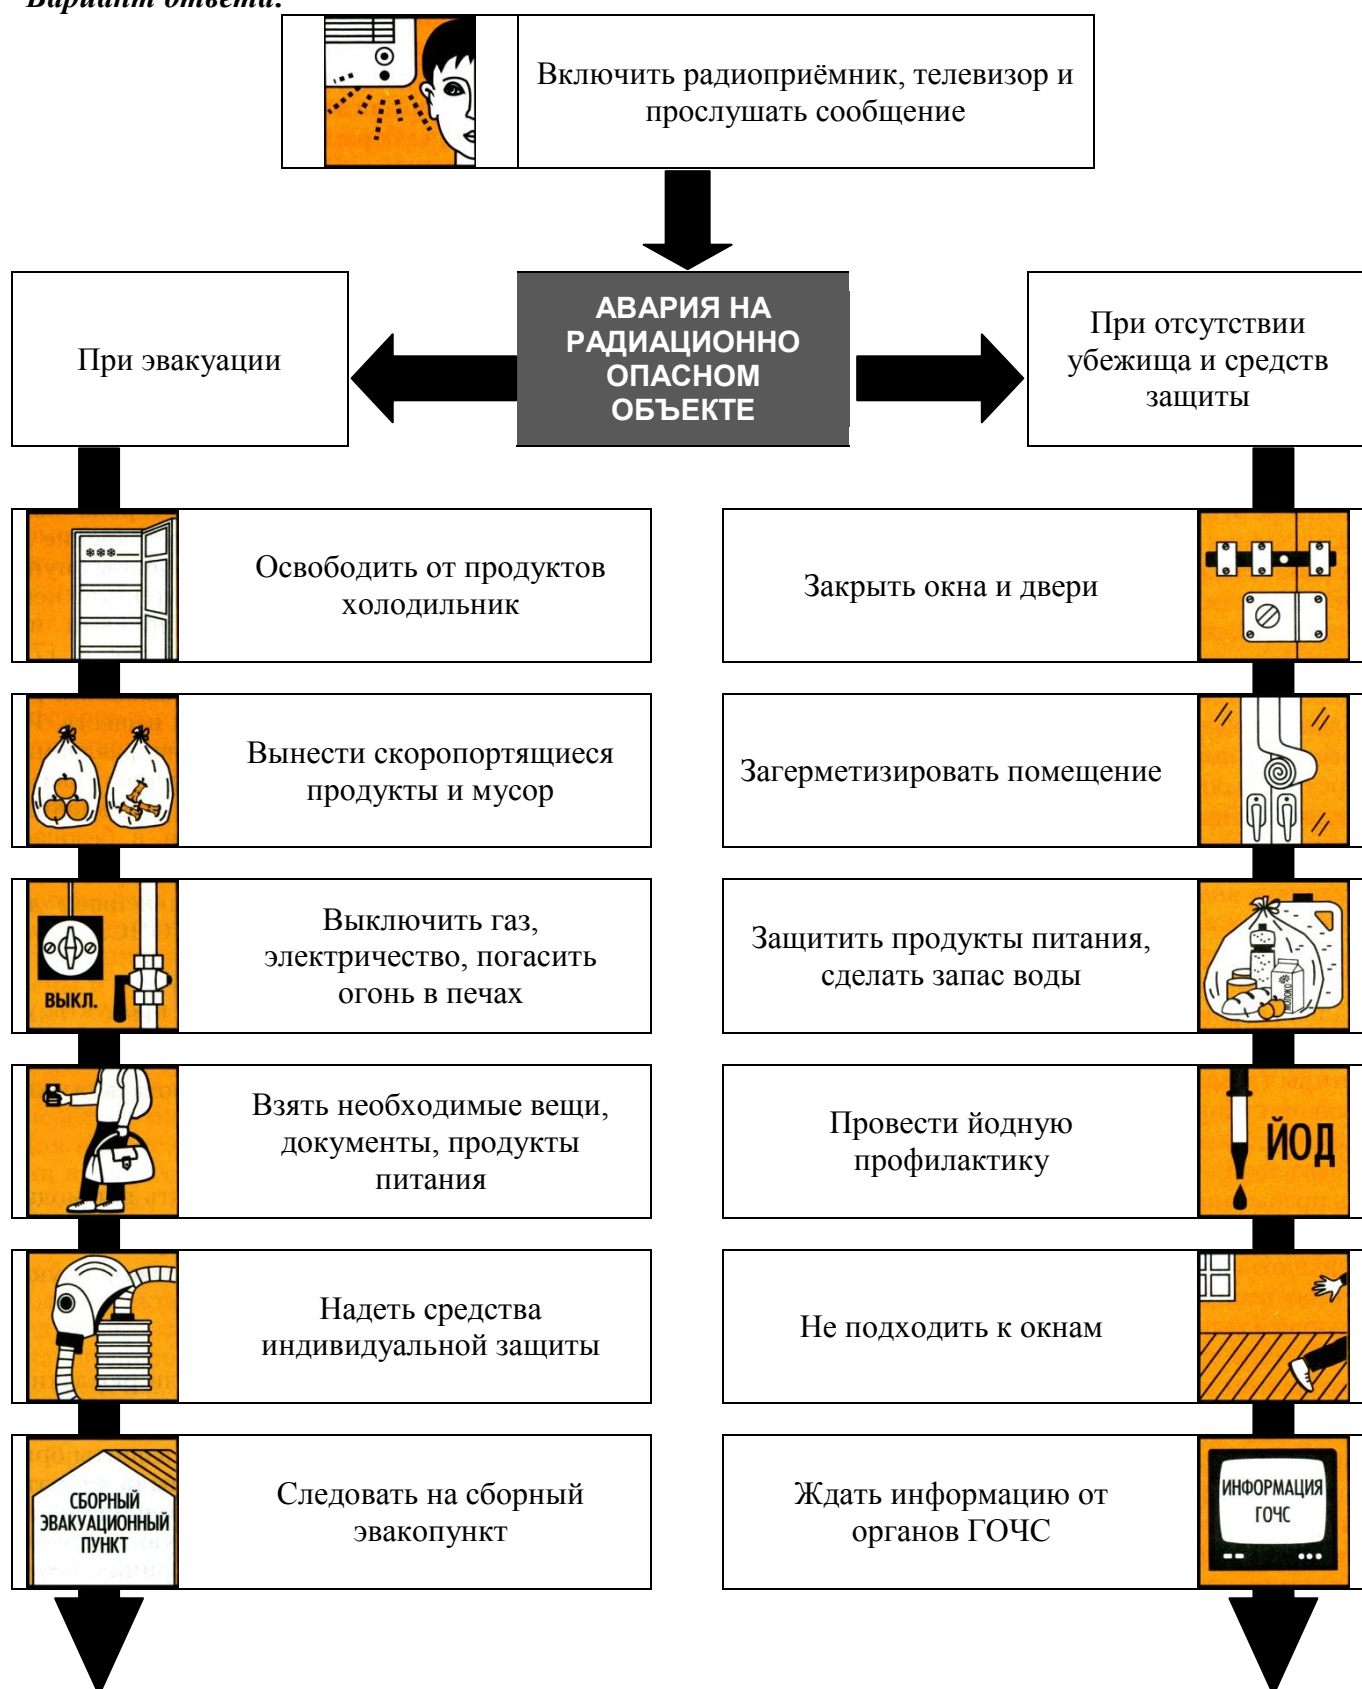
Вариант ответа:

Включить радиоприёмник, телевизор и прослушать сообщение

АВАРИЯ НА РАДИАЦИОННО ОПАСНОМ ОБЪЕКТЕ

При эвакуации

При отсутствии убежища и средств защиты

Освободить от продуктов холодильник

Вынести скоропортящиеся продукты и мусор

ВЫКЛ.

Выключить газ, электричество, погасить огонь в печах

Взять необходимые вещи, документы, продукты питания

Надеть средства индивидуальной защиты

СБОРНЫЙ ЭВАКУАЦИОННЫЙ ПУНКТ

Следовать на сборный эвакопункт

Закрыть окна и двери

Загерметизировать помещение

Защитить продукты питания, сделать запас воды

Провести йодную профилактику

ЙОД

Не подходить к окнам

Ждать информацию от органов ГОЧС

ИНФОРМАЦИЯ ГОЧС